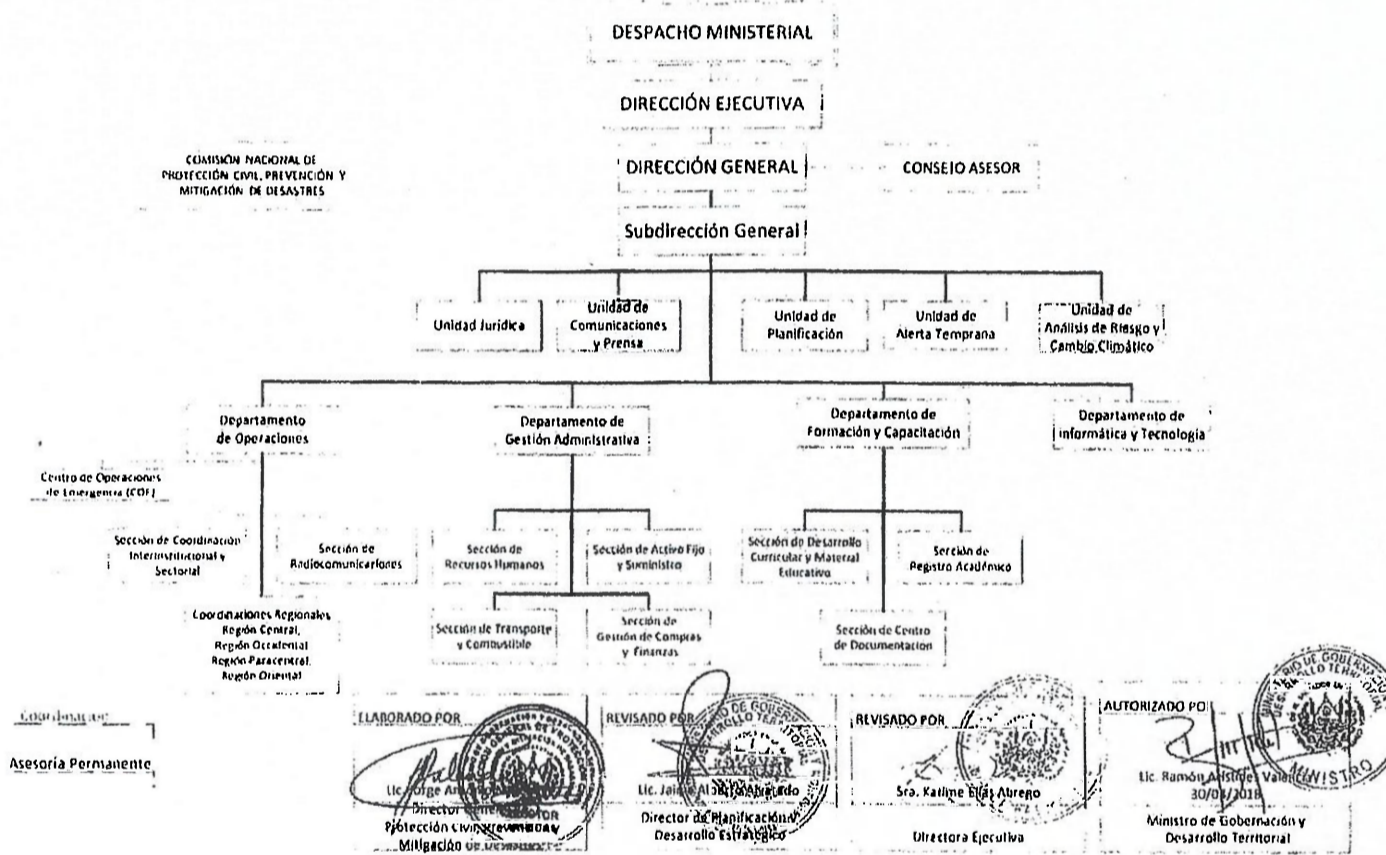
DESPACHO MINISTERIAL

DIRECCIÓN EJECUTIVA

COMISIÓN NACIONAL DE PROTECCIÓN CIVIL, PREVENCIÓN Y MITIGACIÓN DE DESASTRES

DIRECCIÓN GENERAL

CONSEJO ASESOR

Subdirección General

Unidad Jurídica

Unidad de Comunicaciones y Prensa

Unidad de Planificación

Unidad de Alerta Temprana

Unidad de Análisis de Riesgo y Cambio Climático

Departamento de Operaciones

Departamento de Gestión Administrativa

Departamento de Formación y Capacitación

Departamento de Informática y Tecnología

Centro de Operaciones de Emergencia (COE)

Sección de Coordinación Interinstitucional y Sectorial

Sección de Radiocomunicaciones

Sección de Recursos Humanos

Sección de Activo Fijo y Suministro

Sección de Desarrollo Curricular y Material Educativo

Sección de Registro Académico

Coordinaciones Regionales Región Central, Región Occidental Región Paracentral, Región Oriental

Sección de Transporte y Combustible

Sección de Gestión de Compras y Finanzas

Sección de Centro de Documentación

Coordinación

Asesoría Permanente

ELABORADO POR

Lic. Jorge Antonio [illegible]
Director General
Protección Civil, Prevención y Mitigación de Desastres

REVISADO POR

Lic. Jaime Alberto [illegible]
Director de Planificación y Desarrollo Estratégico

REVISADO POR

Sra. Karime Elías Aurego
Directora Ejecutiva

AUTORIZADO POR

Lic. Ramón Aristides Valencia
30/0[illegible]/2018
Ministro de Gobernación y Desarrollo Territorial

MINISTRO